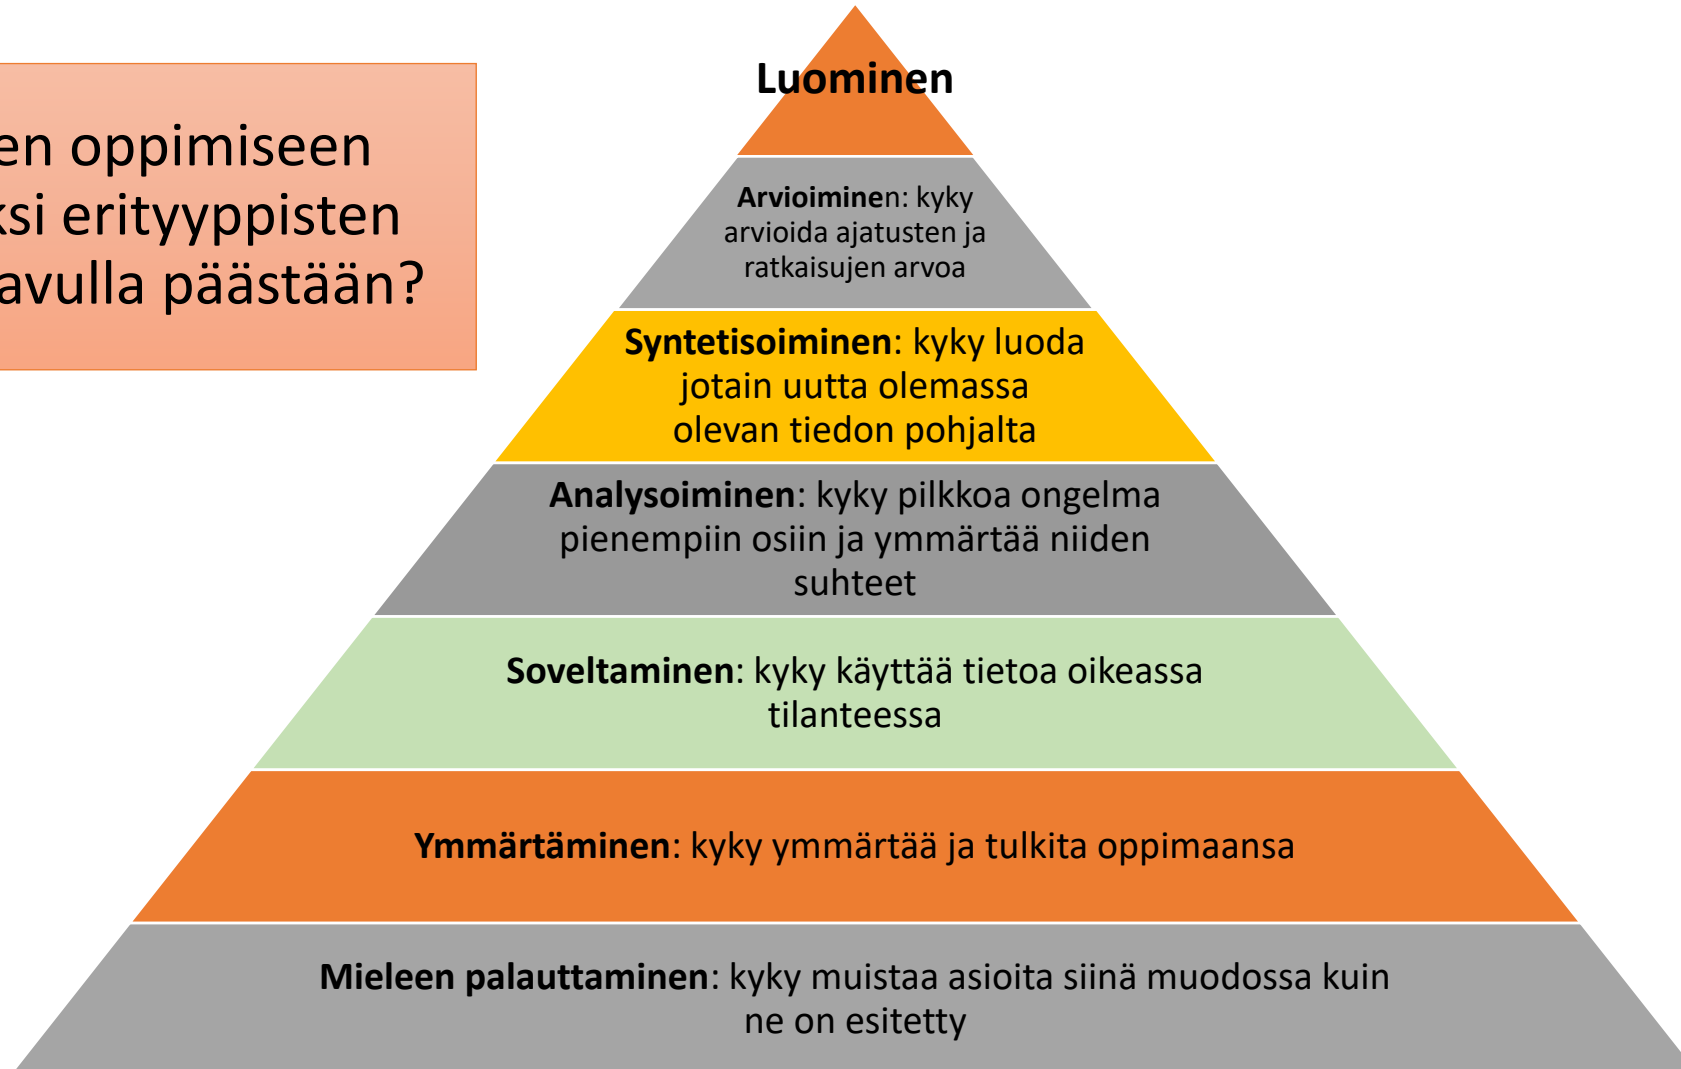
en oppimiseen
ksi erityyppisten
avulla päästään?

Luominen

Arvioiminen: kyky arvioida ajatusten ja ratkaisujen arvoa

Syntetisoiminen: kyky luoda jotain uutta olemassa olevan tiedon pohjalta

Analysoiminen: kyky pilkkoa ongelma pienempiin osiin ja ymmärtää niiden suhteet

Soveltaminen: kyky käyttää tietoa oikeassa tilanteessa

Ymmärtäminen: kyky ymmärtää ja tulkita oppimaansa

Mieleen palauttaminen: kyky muistaa asioita siinä muodossa kuin ne on esitetty